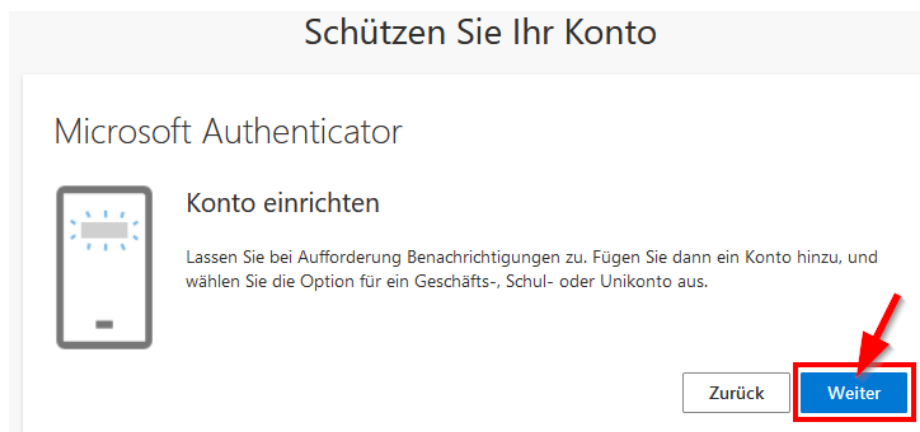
Schützen Sie Ihr Konto

Microsoft Authenticator

Konto einrichten

Lassen Sie bei Aufforderung Benachrichtigungen zu. Fügen Sie dann ein Konto hinzu, und wählen Sie die Option für ein Geschäfts-, Schul- oder Unikonto aus.

Zurück

Weiter